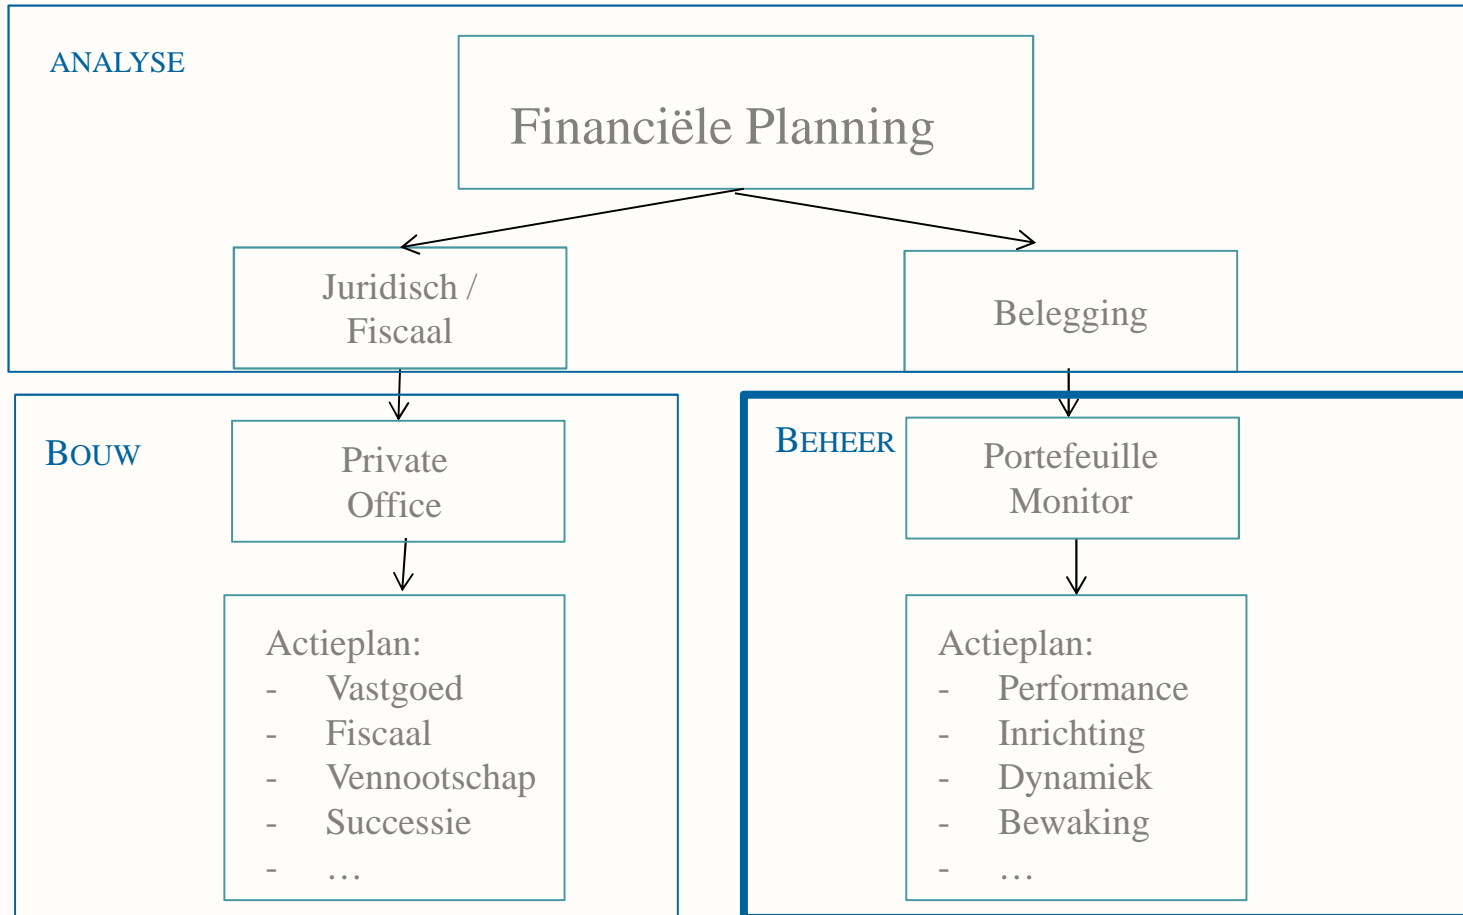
ANALYSE

Financiële Planning

Juridisch / Fiscaal

Belegging

BOUW

Private Office

Actieplan:
- Vastgoed
- Fiscaal
- Vennootschap
- Successie
- …

BEHEER

Portefeuille Monitor

Actieplan:
- Performance
- Inrichting
- Dynamiek
- Bewaking
- …